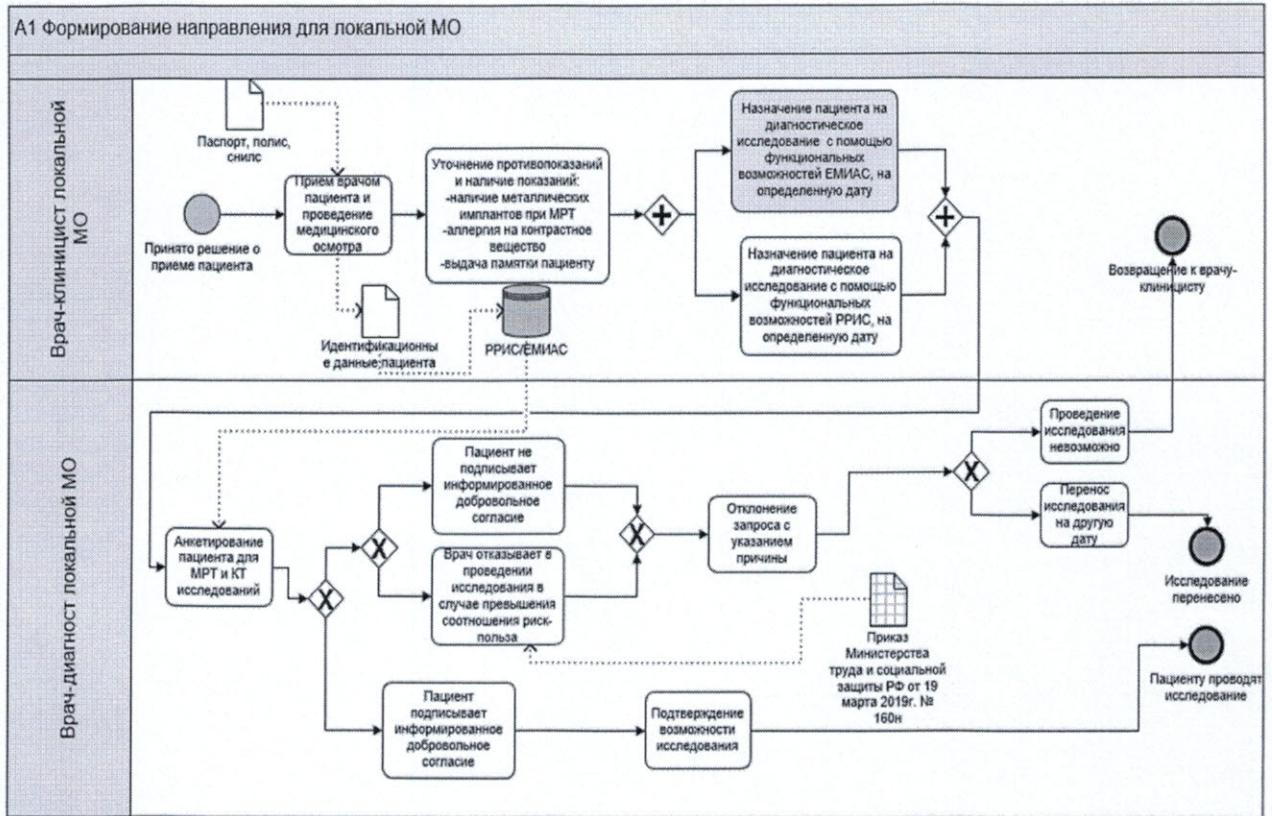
А1 Формирование направления для локальной МО

Врач-клиницист локальной МО

Паспорт, полис, снилс

Принято решение о приеме пациента

Прием врачом пациента и проведение медицинского осмотра

Идентификационные данные пациента

Уточнение противопоказаний и наличие показаний:
-наличие металлических имплантов при МРТ
-аллергия на контрастное вещество
-выдача памятки пациенту

РРИС/ЕМИАС

Назначение пациента на диагностическое исследование с помощью функциональных возможностей ЕМИАС, на определенную дату

Назначение пациента на диагностическое исследование с помощью функциональных возможностей РРИС, на определенную дату

Возвращение к врачу-клиницисту

Врач-диагност локальной МО

Анкетирование пациента для МРТ и КТ исследований

Пациент не подписывает информированное добровольное согласие

Врач отказывает в проведении исследования в случае превышения соотношения риск-польза

Отклонение запроса с указанием причины

Проведение исследования невозможно

Перенос исследования на другую дату

Исследование перенесено

Приказ Министерства труда и социальной защиты РФ от 19 марта 2019г. № 160н

Пациент подписывает информированное добровольное согласие

Подтверждение возможности исследования

Пациенту проводят исследование